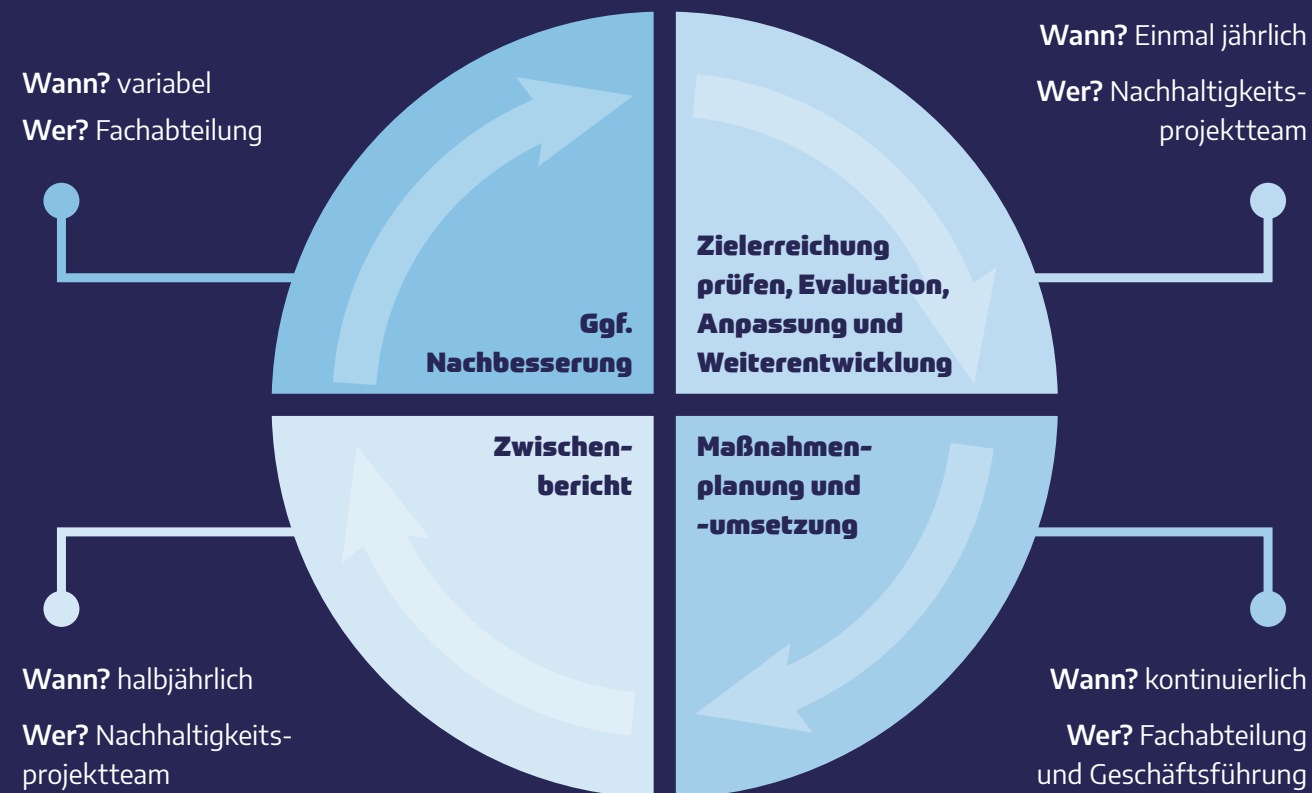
**Wann?** variabel
**Wer?** Fachabteilung

Ggf. Nachbesserung

**Wann?** Einmal jährlich
**Wer?** Nachhaltigkeitsprojektteam

Zielerreichung prüfen, Evaluation, Anpassung und Weiterentwicklung

Zwischenbericht

Maßnahmenplanung und -umsetzung

**Wann?** halbjährlich
**Wer?** Nachhaltigkeitsprojektteam

**Wann?** kontinuierlich
**Wer?** Fachabteilung und Geschäftsführung